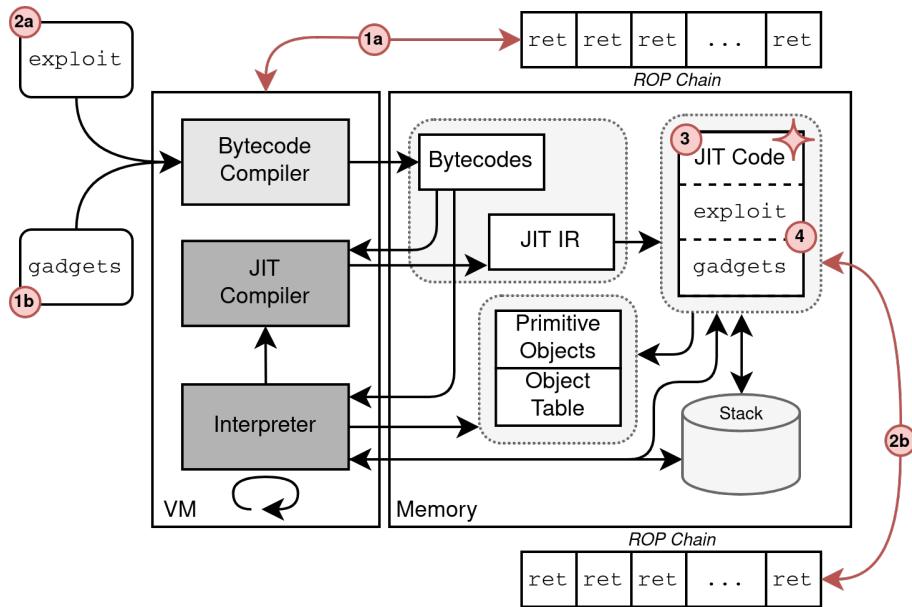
2a
exploit

1a

| ret | ret | ret | ... | ret |
|---|---|---|---|---|

ROP Chain

Bytecode Compiler

Bytecodes

3
JIT Code
exploit
4
gadgets

JIT IR

JIT Compiler

gadgets
1b

Primitive Objects
Object Table

Interpreter

Stack

2b

VM

Memory

ROP Chain

| ret | ret | ret | ... | ret |
|---|---|---|---|---|